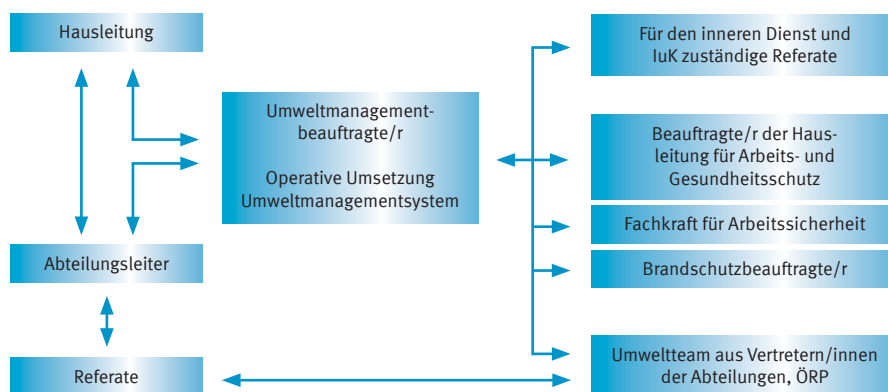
Hausleitung

Abteilungsleiter

Referate

Umweltmanagementbeauftragte/r

Operative Umsetzung Umweltmanagementsystem

Für den inneren Dienst und IuK zuständige Referate

Beauftragte/r der Hausleitung für Arbeits- und Gesundheitsschutz

Fachkraft für Arbeitssicherheit

Brandschutzbeauftragte/r

Umweltteam aus Vertretern/innen der Abteilungen, ÖRP